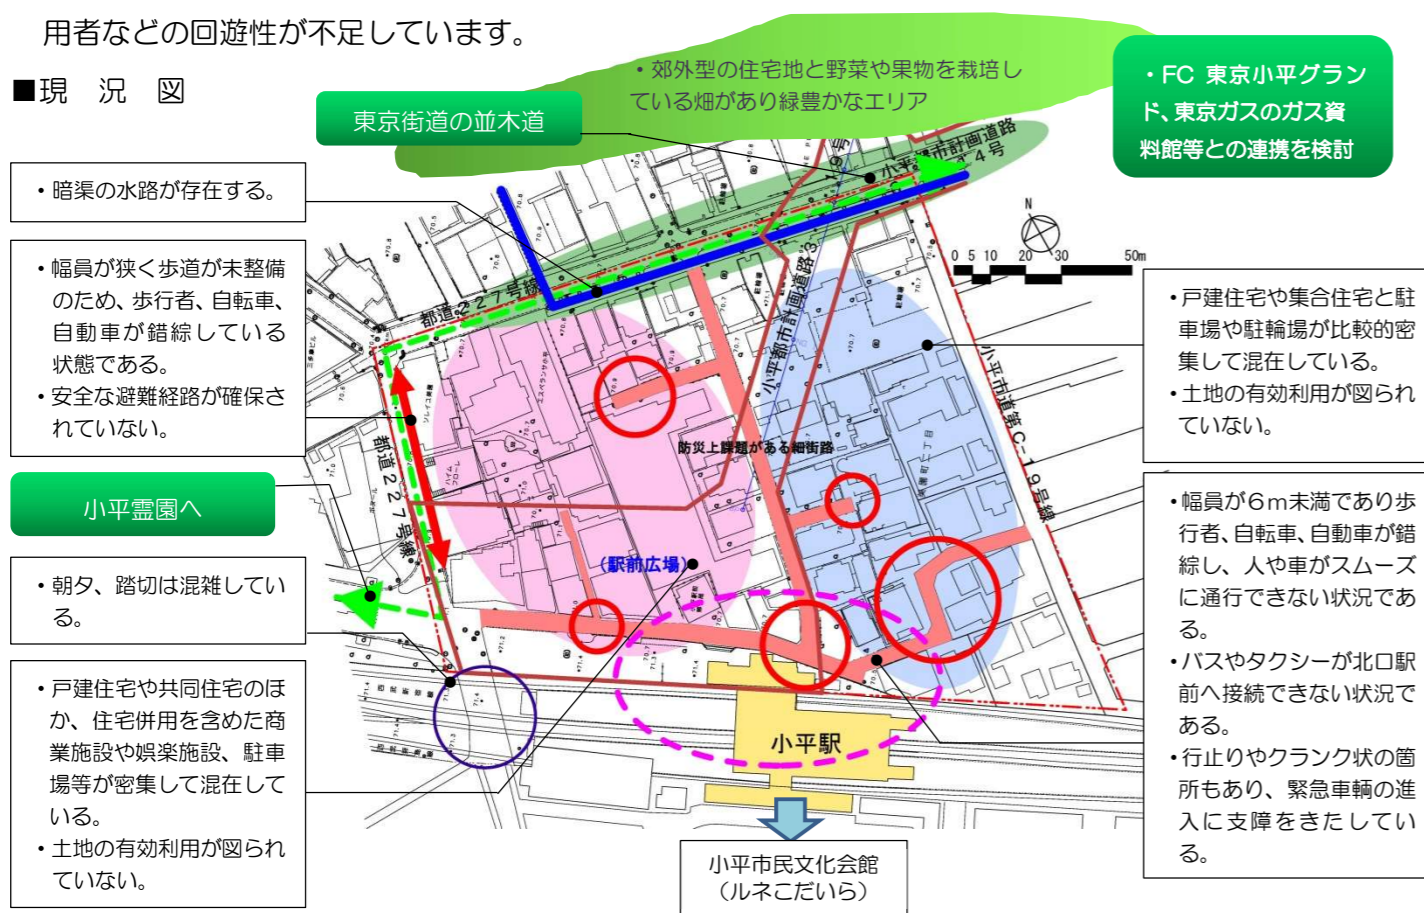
用者などの回遊性が不足しています。

■現　況　図

・郊外型の住宅地と野菜や果物を栽培している畑があり緑豊かなエリア

東京街道の並木道

・FC 東京小平グランド、東京ガスのガス資料館等との連携を検討

・暗渠の水路が存在する。

・幅員が狭く歩道が未整備のため、歩行者、自転車、自動車が錯綜している状態である。
・安全な避難経路が確保されていない。

小平霊園へ

・朝夕、踏切は混雑している。

・戸建住宅や共同住宅のほか、住宅併用を含めた商業施設や娯楽施設、駐車場等が密集して混在している。
・土地の有効利用が図られていない。

小平都市計画道路3・4・4号

都道227号線

小平都市計画道路3

小平市道第C-19号線

防災上課題がある細街路

（駅前広場）

小平駅

N

0 5 10 20 30 50m

・戸建住宅や集合住宅と駐車場や駐輪場が比較的密集して混在している。
・土地の有効利用が図られていない。

・幅員が6m未満であり歩行者、自転車、自動車が錯綜し、人や車がスムーズに通行できない状況である。
・バスやタクシーが北口駅前へ接続できない状況である。
・行止りやクランク状の箇所もあり、緊急車輌の進入に支障をきたしている。

小平市民文化会館
（ルネこだいら）